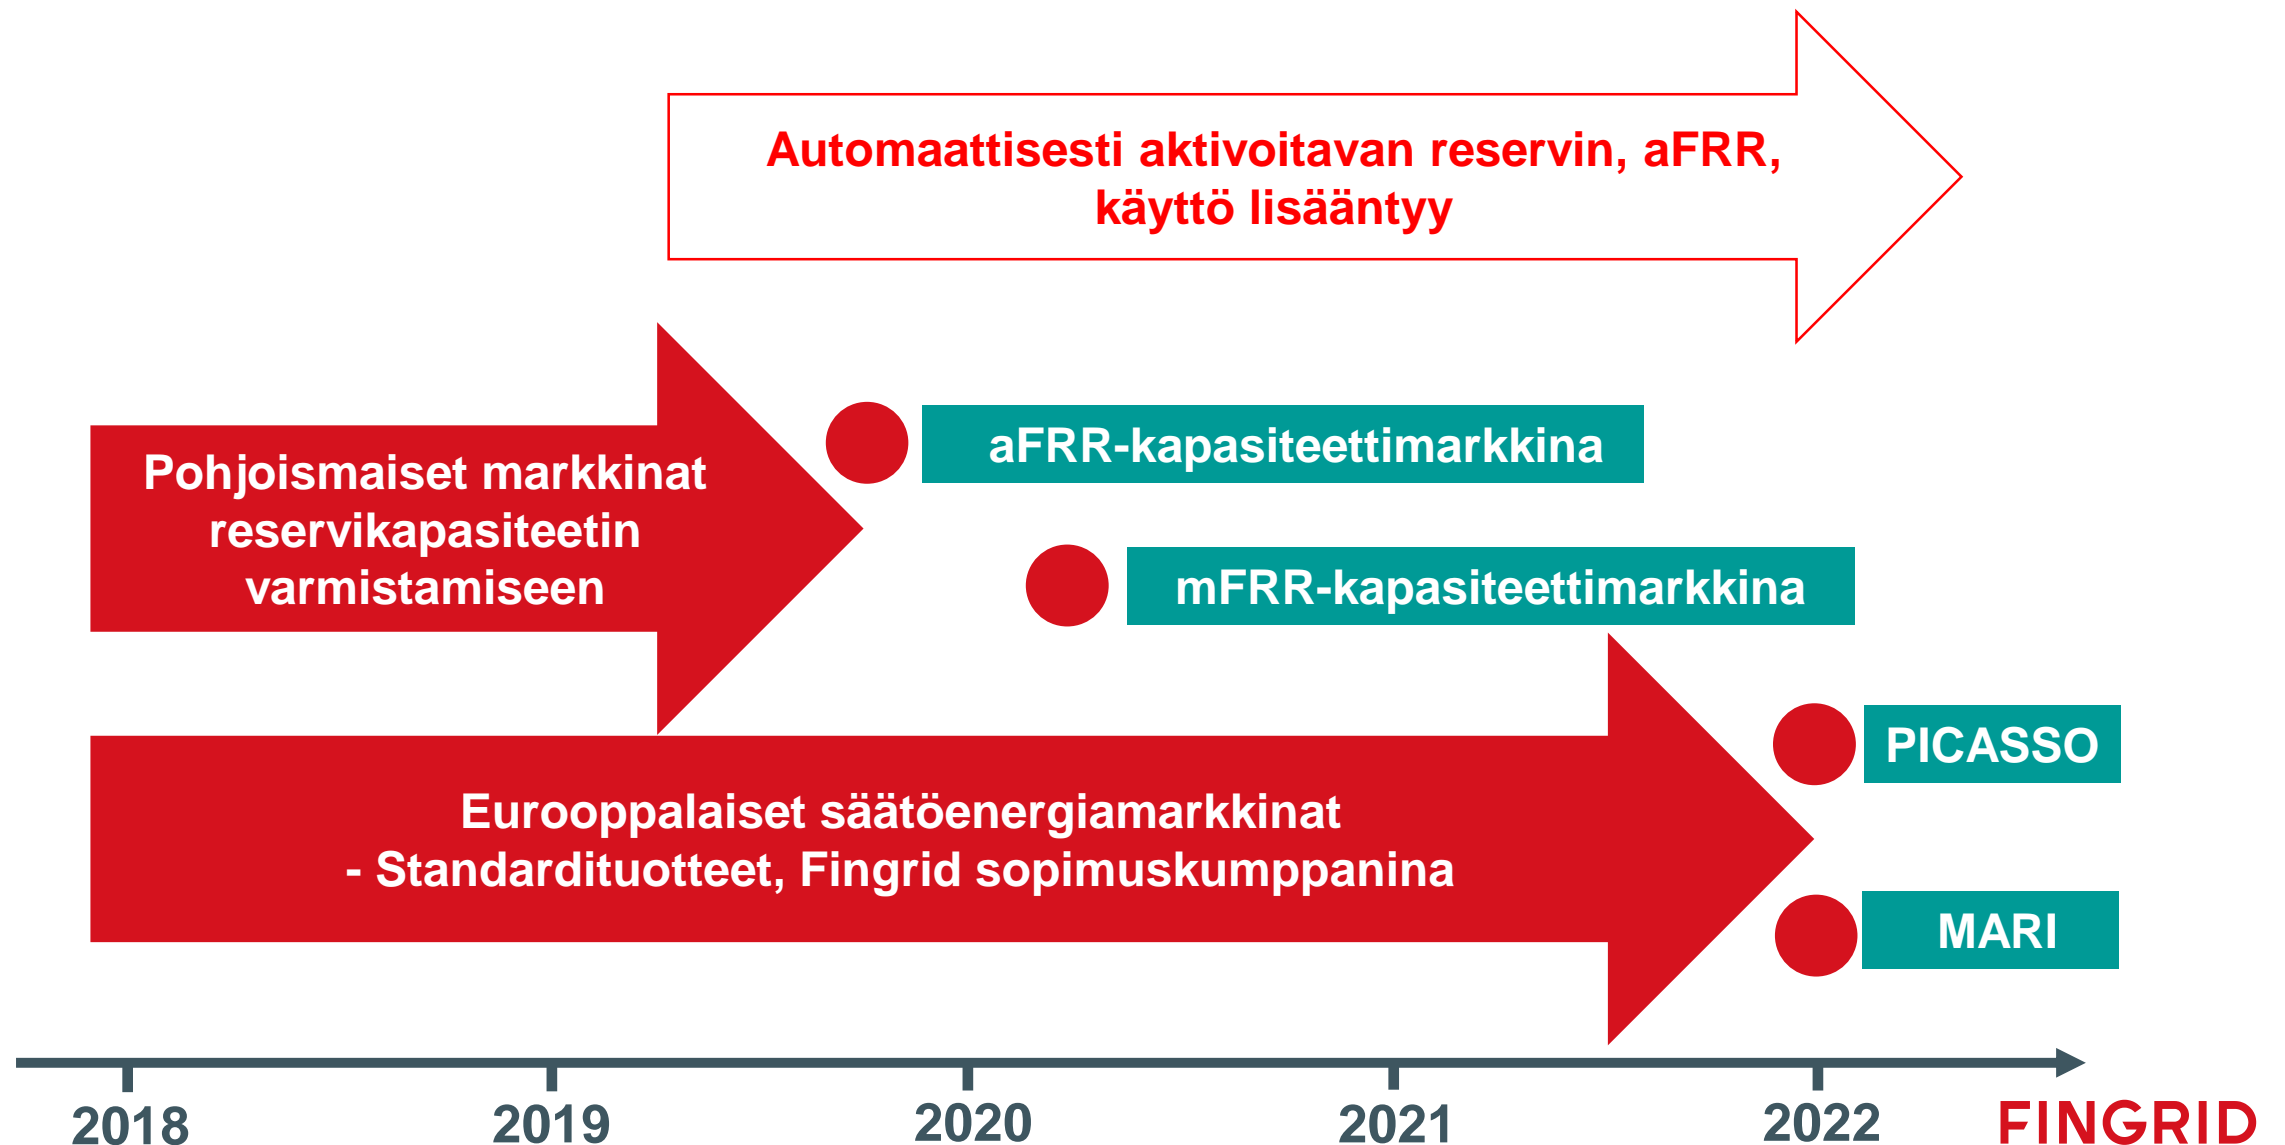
Automaattisesti aktivoitavan reservin, aFRR, käyttö lisääntyy

Pohjoismaiset markkinat reservikapasiteetin varmistamiseen

aFRR-kapasiteettimarkkina

mFRR-kapasiteettimarkkina

PICASSO

Eurooppalaiset säätöenergiamarkkinat
- Standardituotteet, Fingrid sopimuskumppanina

MARI

2018 2019 2020 2021 2022

FINGRID